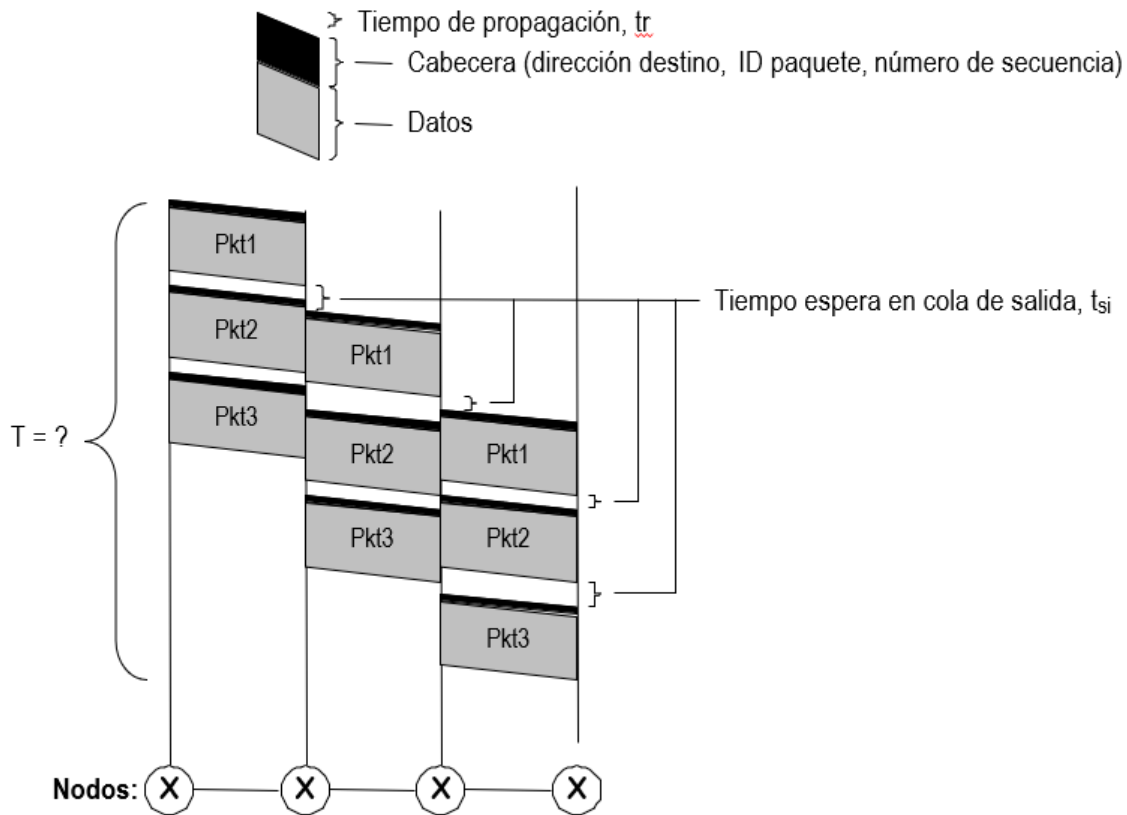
Tiempo de propagación, tr

Cabecera (dirección destino, ID paquete, número de secuencia)

Datos

Pkt1
Pkt2
Pkt3

Pkt1
Pkt2
Pkt3

Pkt1
Pkt2
Pkt3

Tiempo espera en cola de salida, $t_{si}$

T = ?

Nodos: X X X X